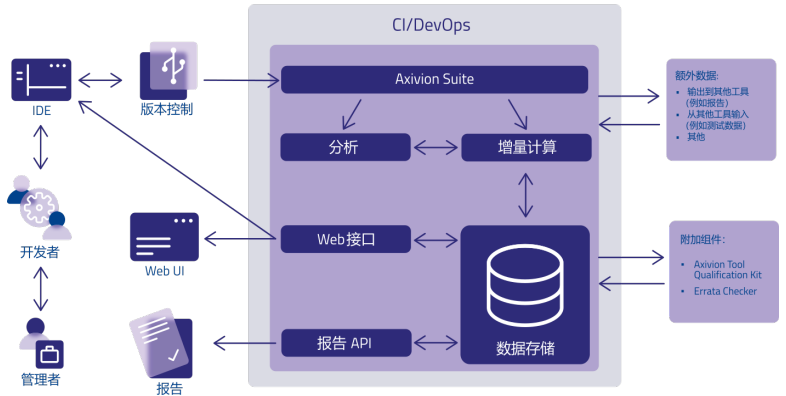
CI/DevOps

IDE

版本控制

Axivion Suite

分析

增量计算

Web接口

数据存储

报告 API

开发者

管理者

Web UI

报告

额外数据:
- 输出到其他工具 (例如报告)
- 从其他工具输入 (例如测试数据)
- 其他

附加组件:
- Axivion Tool Qualification Kit
- Errata Checker